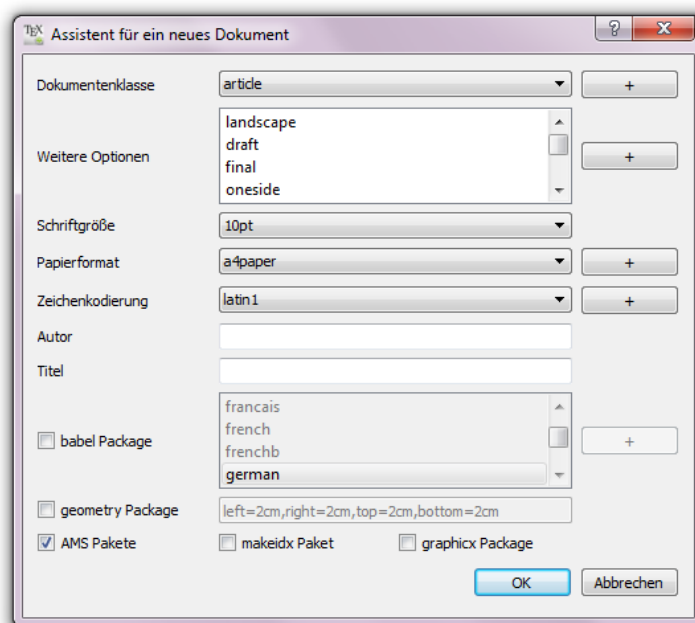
TeX Assistent für ein neues Dokument

?

Dokumentenklasse article +

Weitere Optionen
landscape
draft
final
oneside
+

Schriftgröße 10pt

Papierformat a4paper +

Zeichenkodierung latin1 +

Autor

Titel

babel Package
francais
french
frenchb
german
+

geometry Package left=2cm,right=2cm,top=2cm,bottom=2cm

AMS Pakete makeidx Paket graphicx Package

OK Abbrechen